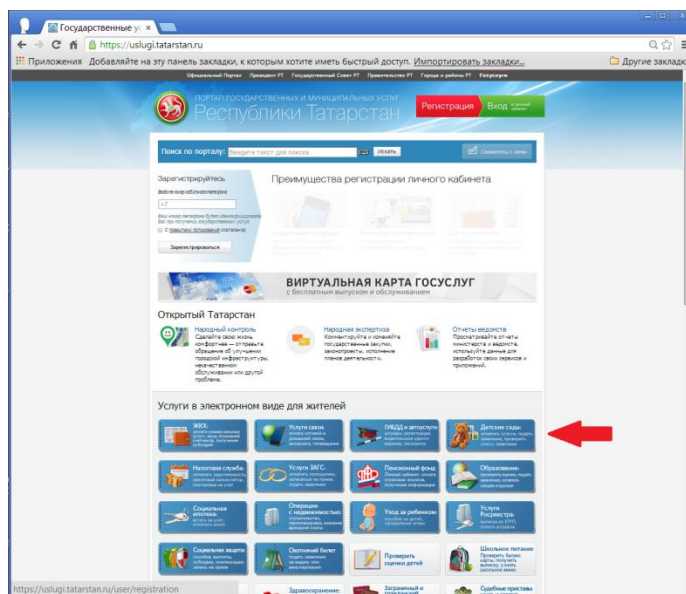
Государственные у ×

https://uslugi.tatarstan.ru

Приложения Добавляйте на эту панель закладки, к которым хотите иметь быстрый доступ. Импортировать закладки...

Другие закладк

Официальный Портал Президент РТ Государственный Совет РТ Правительство РТ Города и районы РТ Госуслуги

ПОРТАЛ ГОСУДАРСТВЕННЫХ И МУНИЦИПАЛЬНЫХ УСЛУГ
Республики Татарстан

Регистрация Вход

Поиск по порталу: Введите текст для поиска Искать

Зарегистрируйтесь

+7

Зарегистрироваться

Преимущества регистрации личного кабинета

ВИРТУАЛЬНАЯ КАРТА ГОСУСЛУГ
с бесплатным выпуском и обслуживанием

Открытый Татарстан

Народный контроль
Сделайте свою жизнь комфортнее — отправьте обращение об улучшении городской инфраструктуры, некачественном обслуживании или другой проблеме.

Народная экспертиза
Комментируйте и оценивайте государственные закупки, законопроекты, исполнение планов деятельности.

Отчеты ведомств
Просматривайте отчеты министерств и ведомств, используйте данные для разработки своих сервисов и приложений.

Услуги в электронном виде для жителей

ЖКХ

Услуги связи

ГИБДД и автоуслуги

Детские сады

Налоговая служба

Услуги ЗАГС

Пенсионный фонд

Образование

Социальная ипотека

Операции с недвижимостью

Уход за ребенком

Услуги Росреестра

Социальная защита

Охотничий билет

Проверить оценки детей

Школьное питание

Здравоохранение

Заграничный паспорт

Судебные приставы

https://uslugi.tatarstan.ru/user/registration